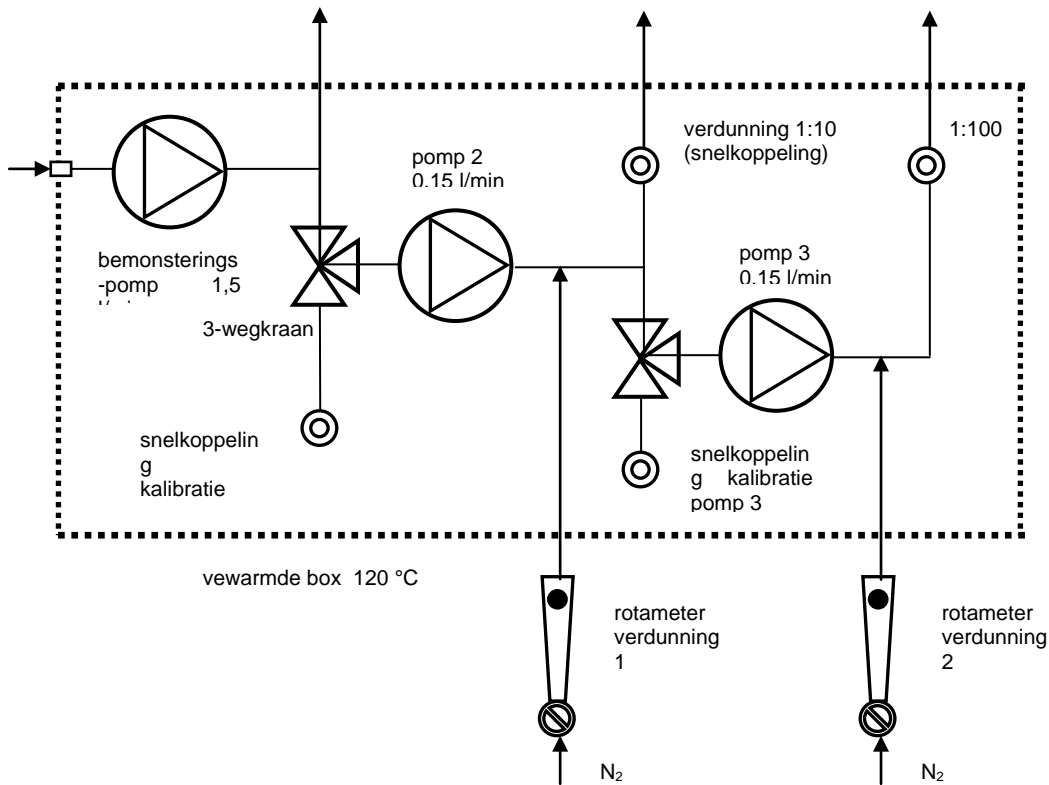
verdunning 1:10 (snelkoppeling)

1:100

pomp 2
0,15 l/min

bemonsterings -pomp 1,5 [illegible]

3-wegkraan

pomp 3
0,15 l/min

snelkoppelin g kalibratie

snelkoppelin g kalibratie pomp 3

vewarmde box 120 °C

rotameter verdunning 1

rotameter verdunning 2

$N_2$

$N_2$